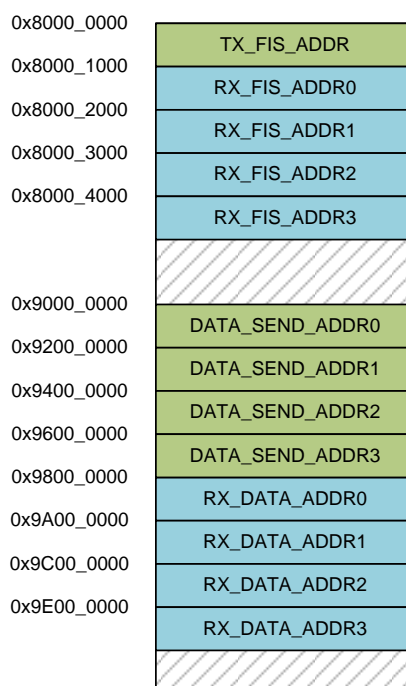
0x8000_0000
TX_FIS_ADDR
0x8000_1000
RX_FIS_ADDR0
0x8000_2000
RX_FIS_ADDR1
0x8000_3000
RX_FIS_ADDR2
0x8000_4000
RX_FIS_ADDR3
0x9000_0000
DATA_SEND_ADDR0
0x9200_0000
DATA_SEND_ADDR1
0x9400_0000
DATA_SEND_ADDR2
0x9600_0000
DATA_SEND_ADDR3
0x9800_0000
RX_DATA_ADDR0
0x9A00_0000
RX_DATA_ADDR1
0x9C00_0000
RX_DATA_ADDR2
0x9E00_0000
RX_DATA_ADDR3